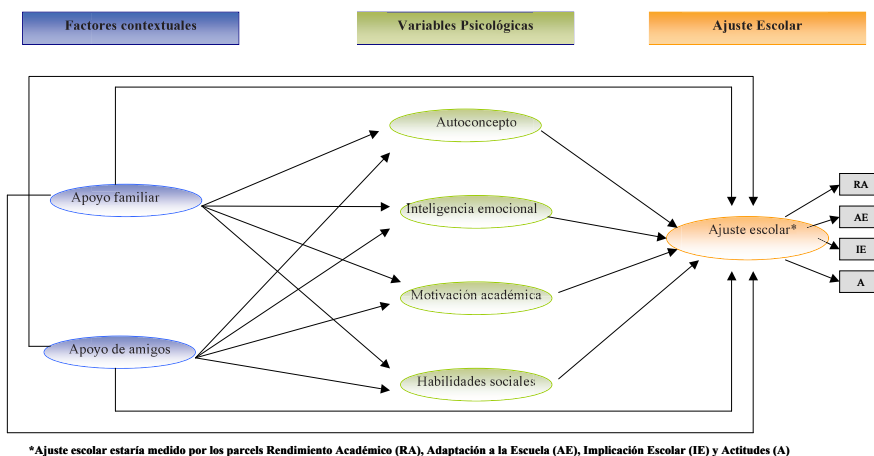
Factores contextuales

Variables Psicológicas

Ajuste Escolar

Autoconcepto

Apoyo familiar

Inteligencia emocional

Ajuste escolar*

RA

AE

IE

A

Motivación académica

Apoyo de amigos

Habilidades sociales

*Ajuste escolar estaría medido por los parcels Rendimiento Académico (RA), Adaptación a la Escuela (AE), Implicación Escolar (IE) y Actitudes (A)